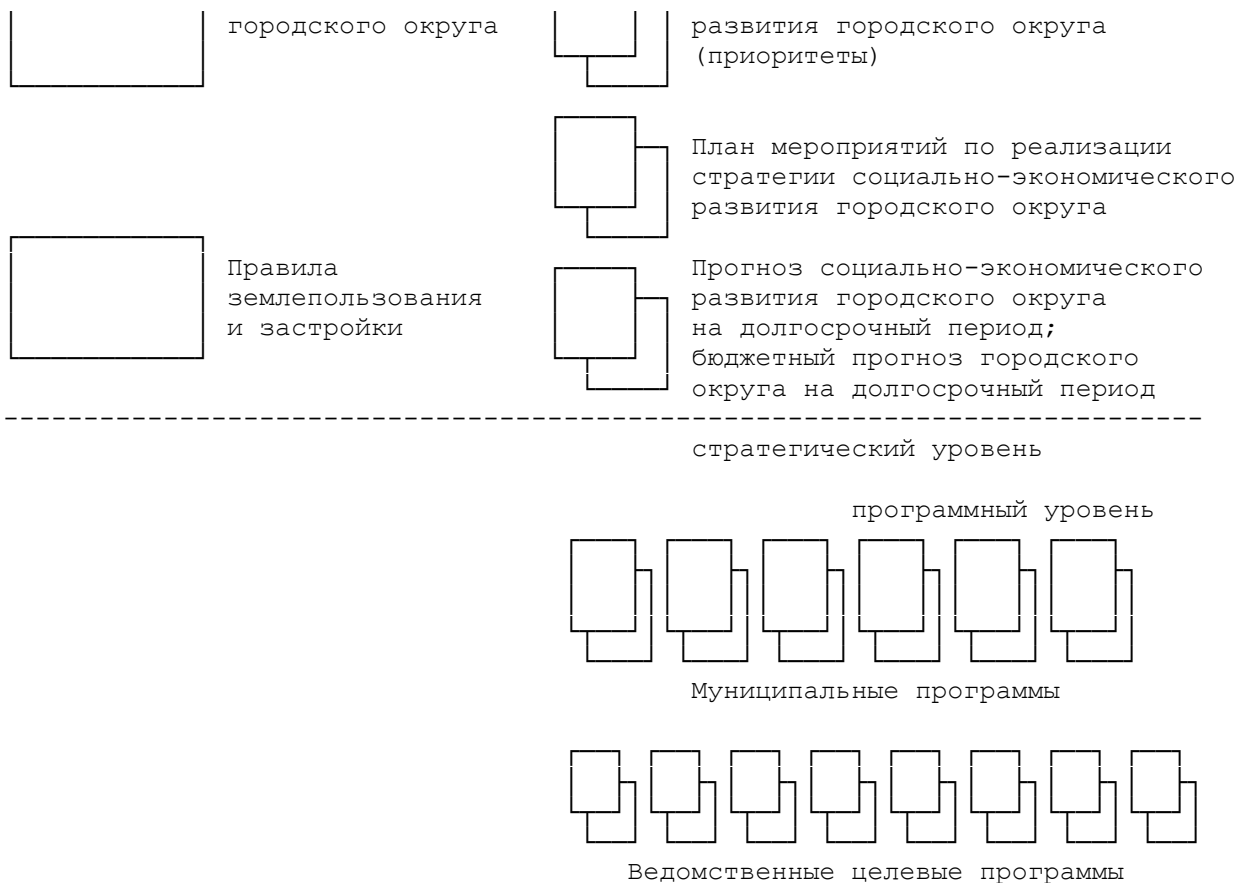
городского округа

развития городского округа (приоритеты)

План мероприятий по реализации стратегии социально-экономического развития городского округа

Правила землепользования и застройки

Прогноз социально-экономического развития городского округа на долгосрочный период; бюджетный прогноз городского округа на долгосрочный период

------------------------------------------------------------------

стратегический уровень

программный уровень

Муниципальные программы

Ведомственные целевые программы